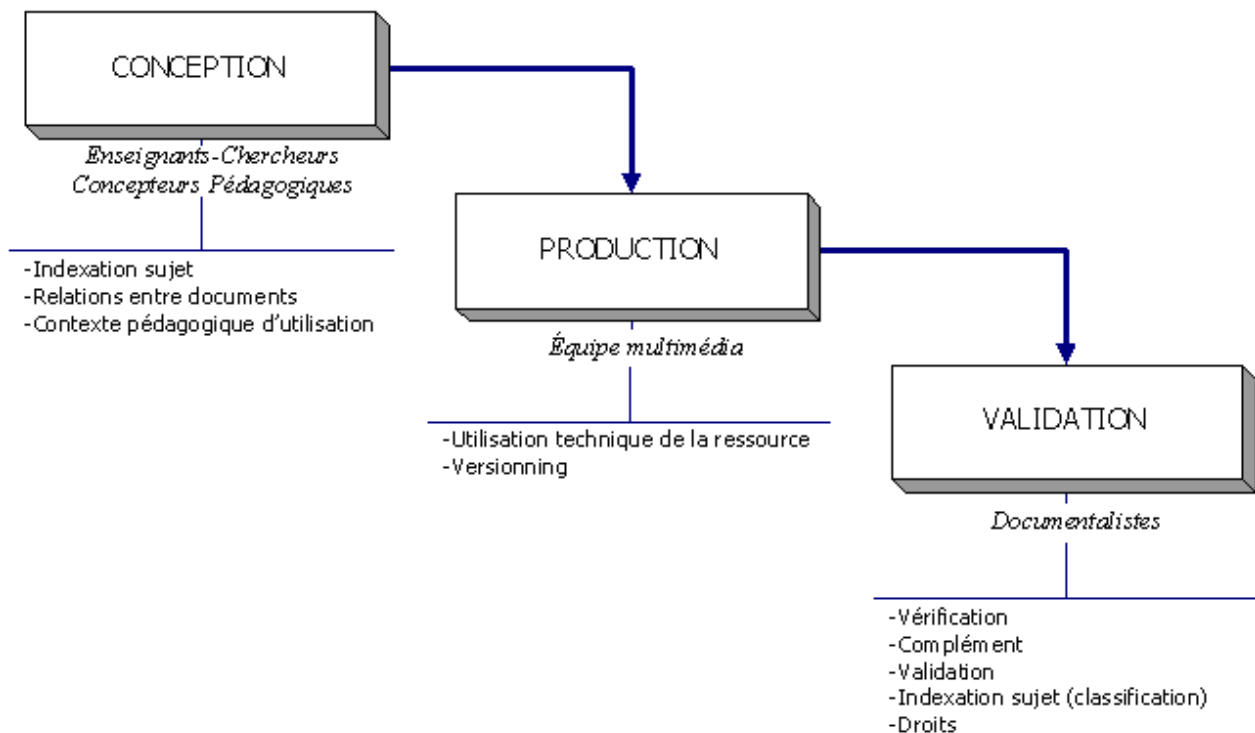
CONCEPTION

Enseignants-Chercheurs
Concepteurs Pédagogiques

-Indexation sujet
-Relations entre documents
-Contexte pédagogique d'utilisation

PRODUCTION

Équipe multimédia

-Utilisation technique de la ressource
-Versionning

VALIDATION

Documentalistes

-Vérification
-Complément
-Validation
-Indexation sujet (classification)
-Droits